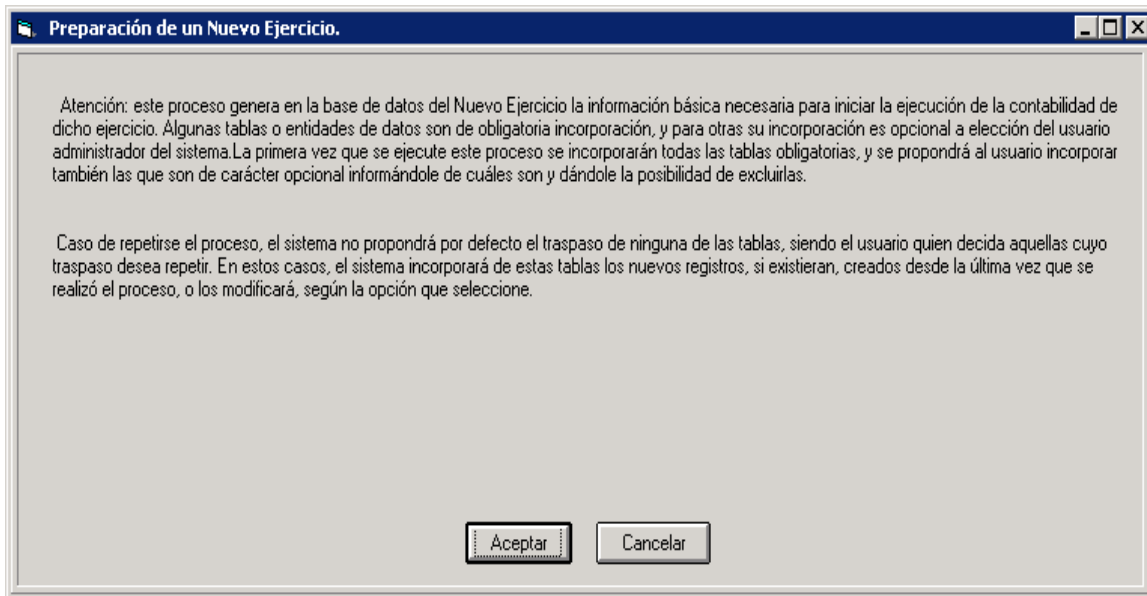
Preparación de un Nuevo Ejercicio.

Atención: este proceso genera en la base de datos del Nuevo Ejercicio la información básica necesaria para iniciar la ejecución de la contabilidad de dicho ejercicio. Algunas tablas o entidades de datos son de obligatoria incorporación, y para otras su incorporación es opcional a elección del usuario administrador del sistema.La primera vez que se ejecute este proceso se incorporarán todas las tablas obligatorias, y se propondrá al usuario incorporar también las que son de carácter opcional informándole de cuáles son y dándole la posibilidad de excluirlas.

Caso de repetirse el proceso, el sistema no propondrá por defecto el traspaso de ninguna de las tablas, siendo el usuario quien decida aquellas cuyo traspaso desea repetir. En estos casos, el sistema incorporará de estas tablas los nuevos registros, si existieran, creados desde la última vez que se realizó el proceso, o los modificará, según la opción que seleccione.

Aceptar

Cancelar